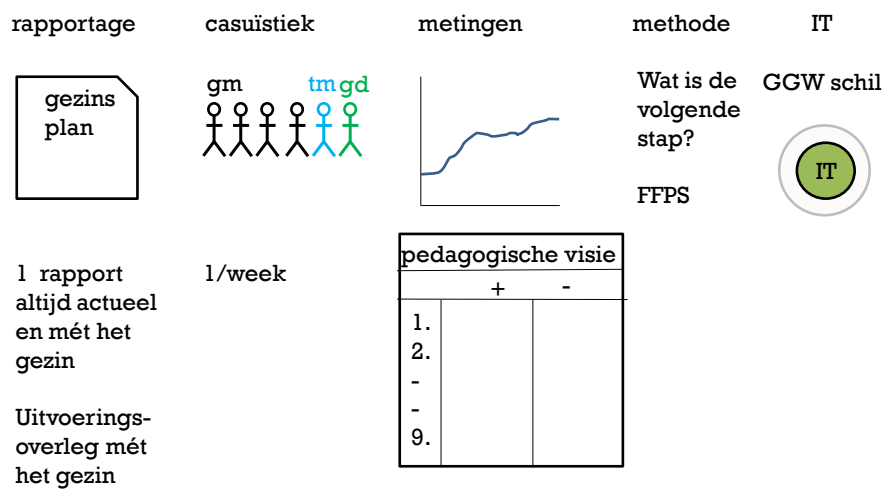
rapportage

gezins plan

1 rapport altijd actueel en mét het gezin

Uitvoeringsoverleg mét het gezin

casuïstiek

gm tm gd

1/week

metingen

pedagogische visie

| | + | - |
|---|---|---|
| 1. 2. - - 9. | | |

methode

Wat is de volgende stap?

FFPS

IT

GGW schil

IT